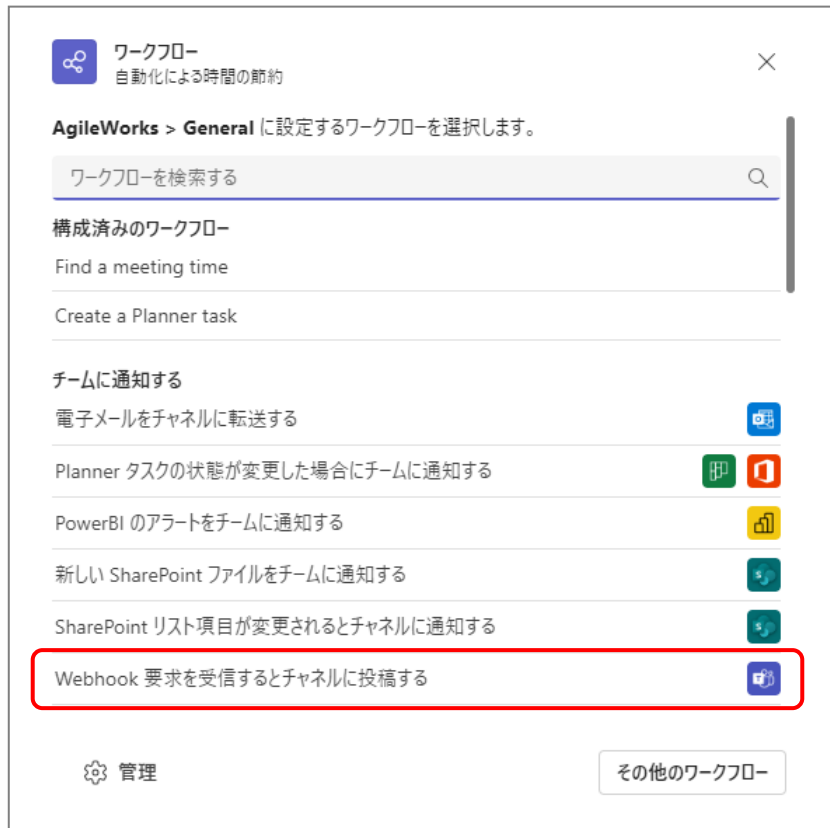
ワークフロー
自動化による時間の節約

AgileWorks > General に設定するワークフローを選択します。

ワークフローを検索する

構成済みのワークフロー

Find a meeting time

Create a Planner task

チームに通知する

電子メールをチャネルに転送する

Planner タスクの状態が変更した場合にチームに通知する

PowerBI のアラートをチームに通知する

新しい SharePoint ファイルをチームに通知する

SharePoint リスト項目が変更されるとチャネルに通知する

Webhook 要求を受信するとチャネルに投稿する

管理

その他のワークフロー